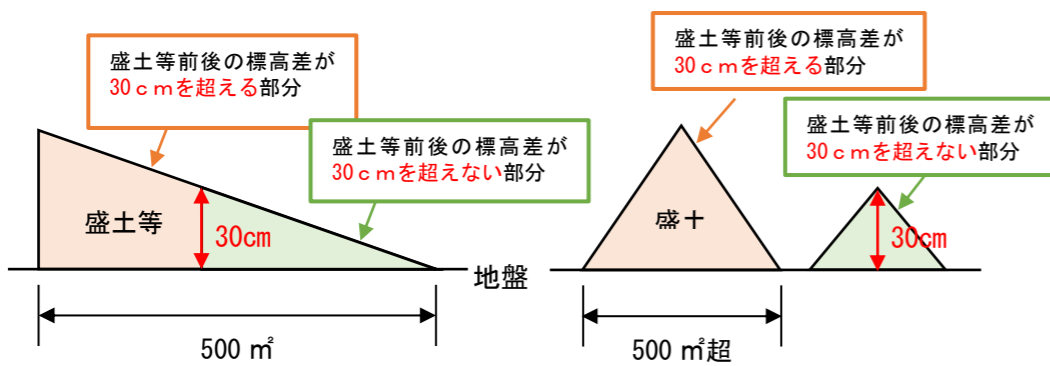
盛土等前後の標高差が
30ｃｍを超える部分

盛土等前後の標高差が
30ｃｍを超えない部分

盛土等

30㎝

地盤

500 ㎡

盛土等前後の標高差が
30ｃｍを超える部分

盛土等前後の標高差が
30ｃｍを超えない部分

盛土

30㎝

500 ㎡超